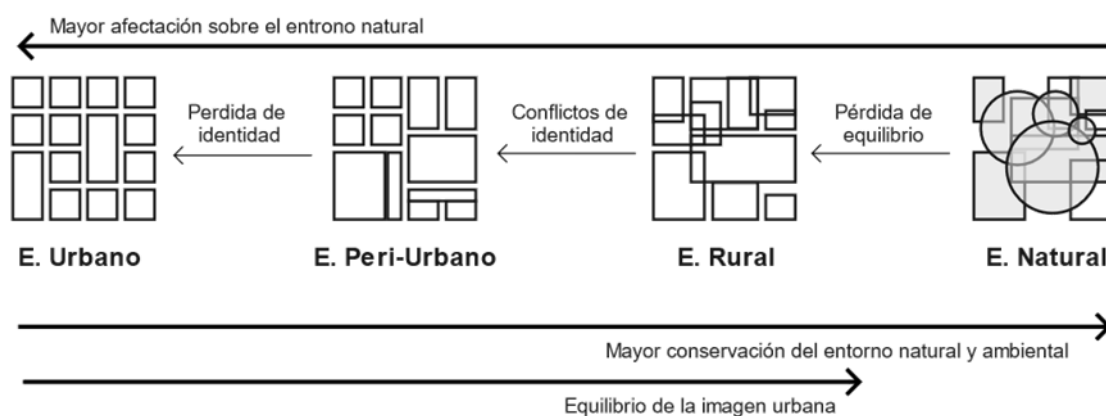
Mayor afectación sobre el entrono natural

Perdida de identidad

Conflictos de identidad

Pérdida de equilibrio

E. Urbano

E. Peri-Urbano

E. Rural

E. Natural

Mayor conservación del entorno natural y ambiental

Equilibrio de la imagen urbana